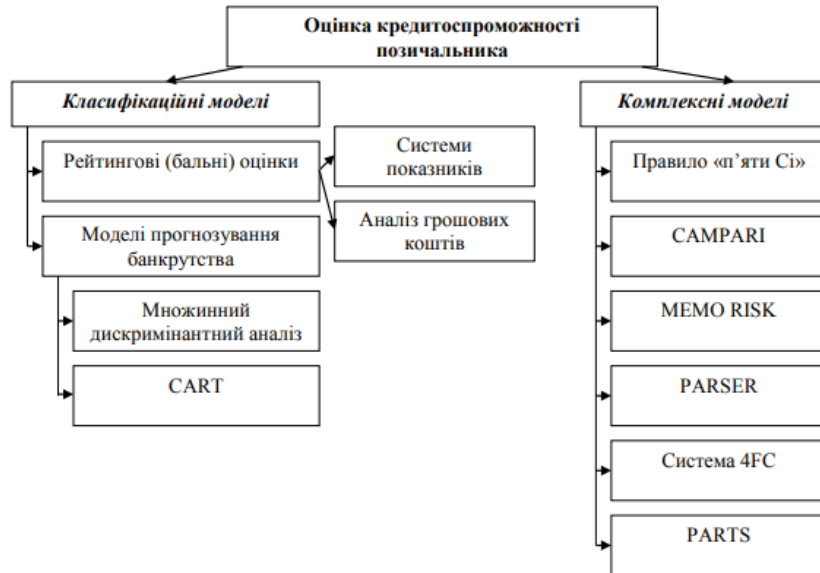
Оцінка кредитоспроможності позичальника

Класифікаційні моделі

Рейтингові (бальні) оцінки

Системи показників

Аналіз грошових коштів

Моделі прогнозування банкрутства

Множинний дискримінантний аналіз

CART

Комплексні моделі

Правило «п'яти Сі»

CAMPARI

MEMO RISK

PARSER

Система 4FC

PARTS